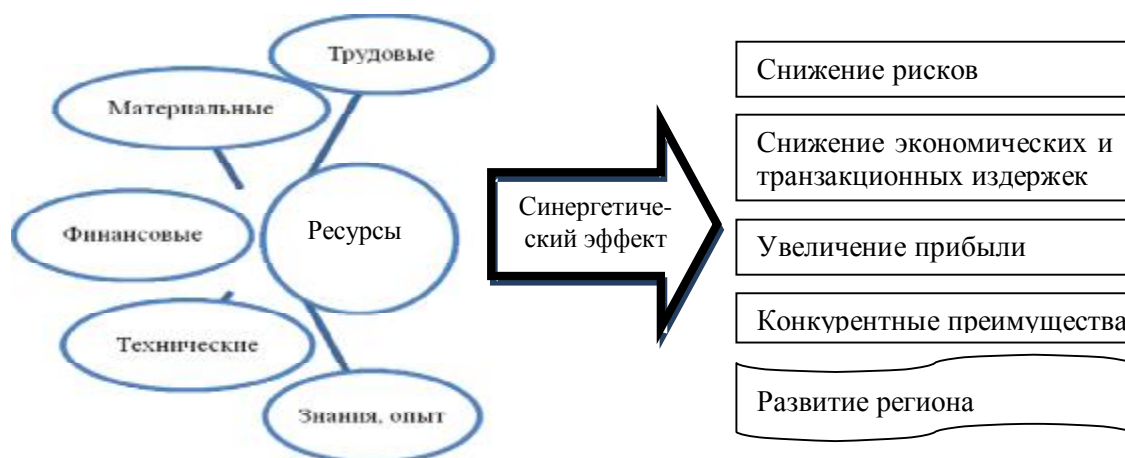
Трудовые

Материальные

Финансовые

Ресурсы

Технические

Знания, опыт

Синергетический эффект

Снижение рисков

Снижение экономических и транзакционных издержек

Увеличение прибыли

Конкурентные преимущества

Развитие региона